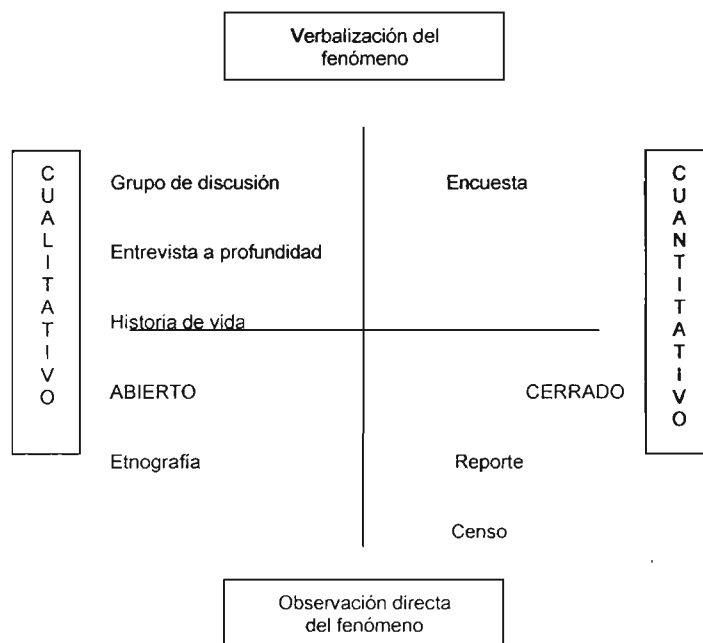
Verbalización del fenómeno

C
U
A
L
I
T
A
T
I
V
O

Grupo de discusión

Entrevista a profundidad

Historia de vida

ABIERTO

Etnografía

Encuesta

CERRADO

Reporte

Censo

C
U
A
N
T
I
T
A
T
I
V
O

Observación directa del fenómeno